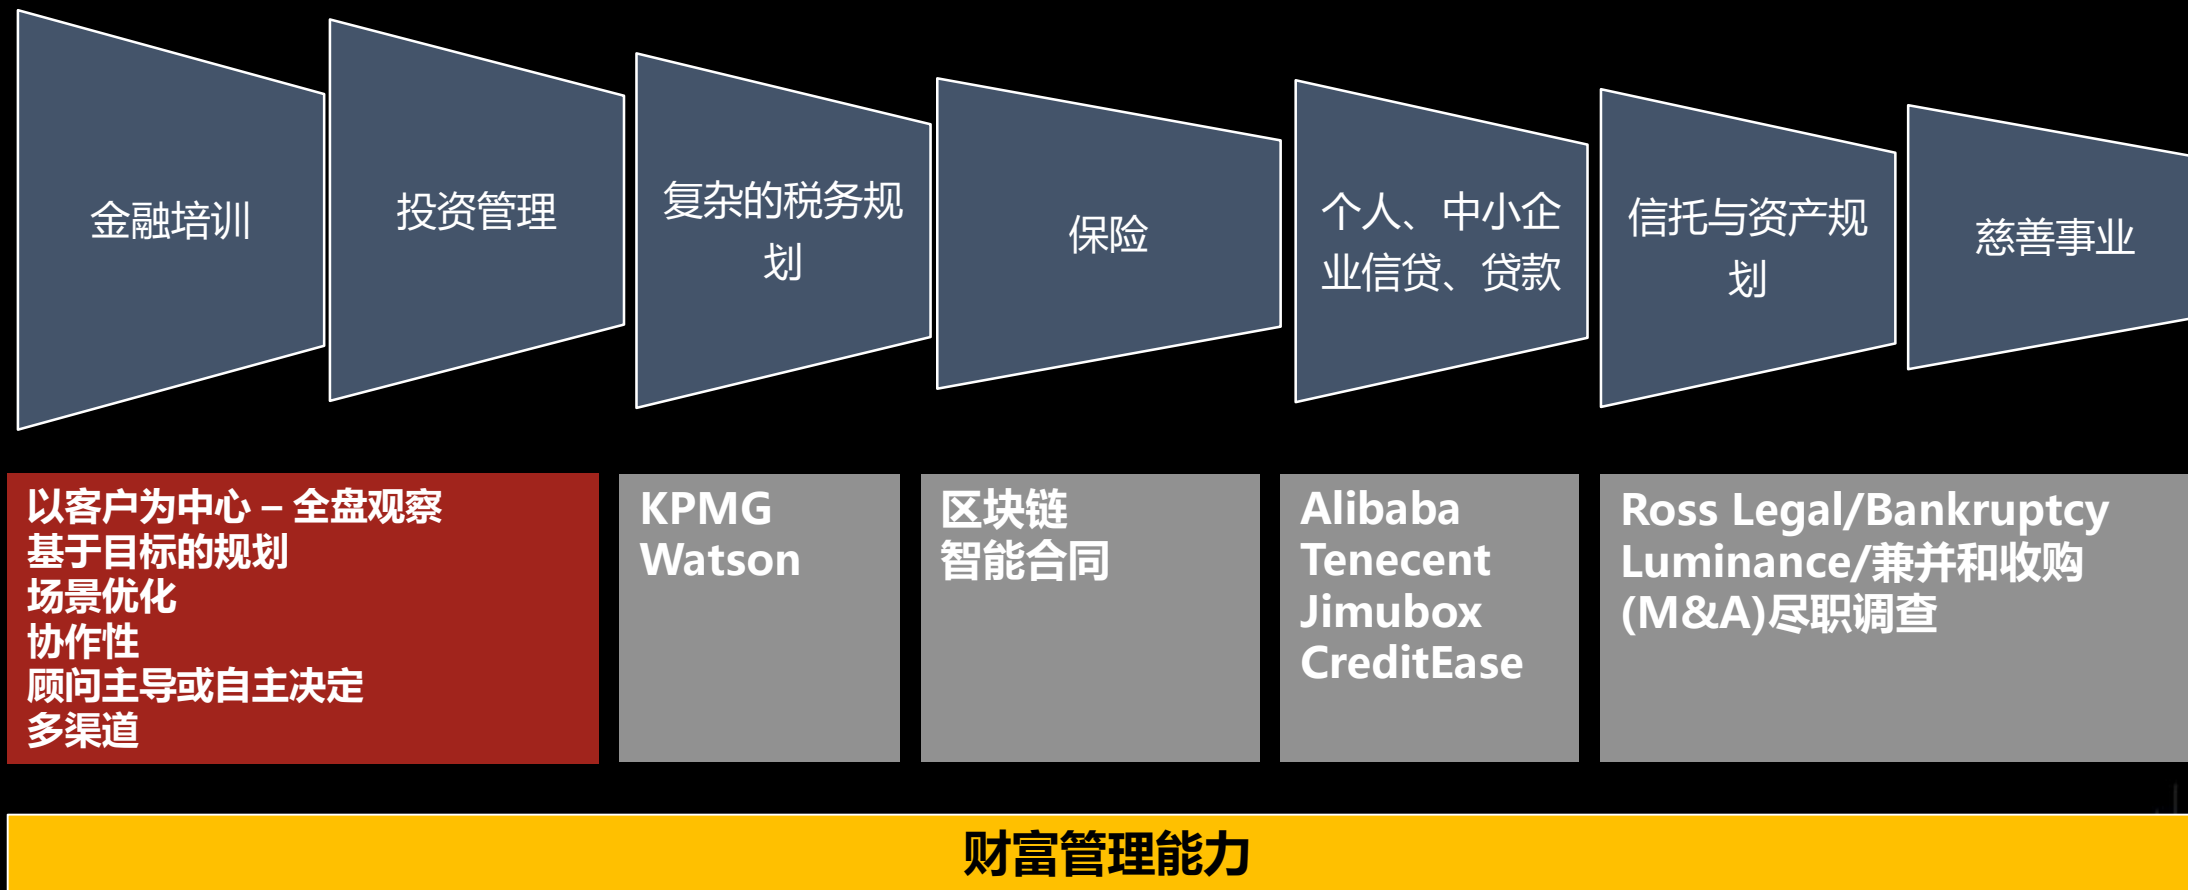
金融培训

投资管理

复杂的税务规划

保险

个人、中小企业信贷、贷款

信托与资产规划

慈善事业

以客户为中心 – 全盘观察
基于目标的规划
场景优化
协作性
顾问主导或自主决定
多渠道

KPMG
Watson

区块链
智能合同

Alibaba
Tenecent
Jimubox
CreditEase

Ross Legal/Bankruptcy
Luminance/兼并和收购(M&A)尽职调查

财富管理能力